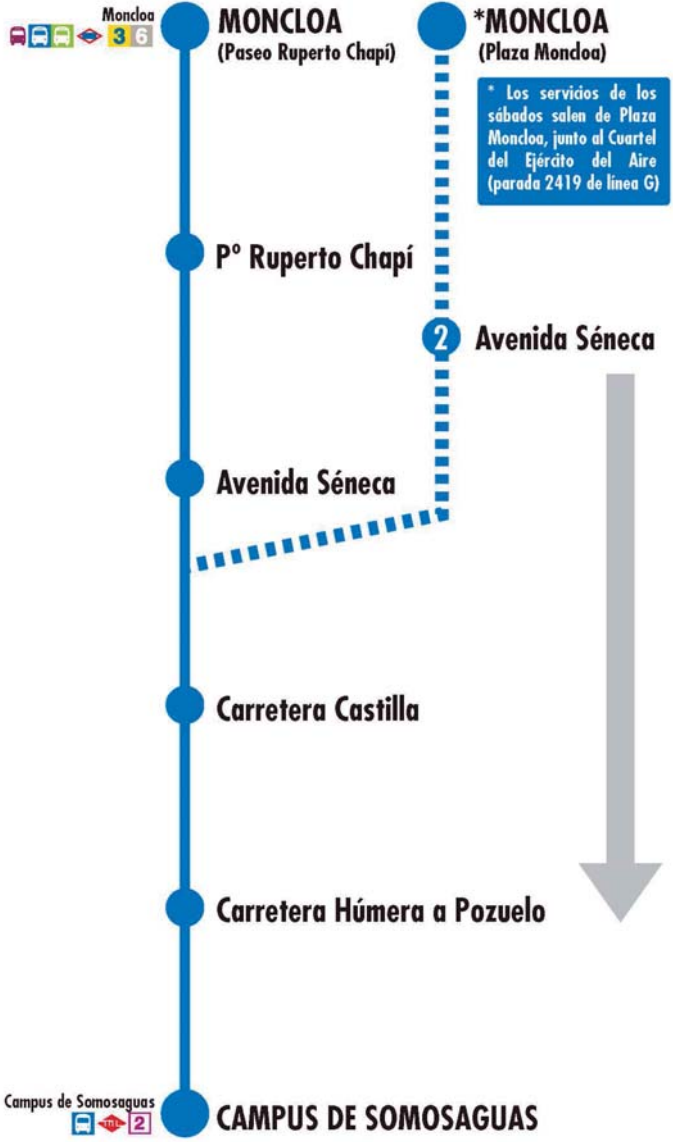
Moncloa
3 6

MONCLOA
(Paseo Ruperto Chapí)

*MONCLOA
(Plaza Moncloa)

* Los servicios de los sábados salen de Plaza Moncloa, junto al Cuartel del Ejército del Aire (parada 2419 de línea G)

Pº Ruperto Chapí

2 Avenida Séneca

Avenida Séneca

Carretera Castilla

Carretera Húmera a Pozuelo

Campus de Somosaguas
ML 2

CAMPUS DE SOMOSAGUAS